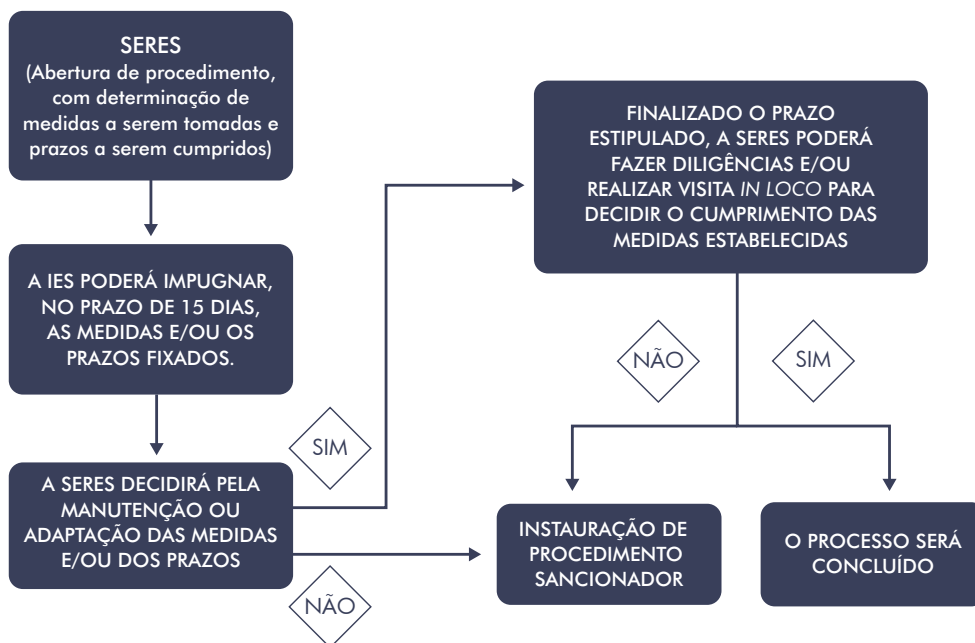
SERES
(Abertura de procedimento, com determinação de medidas a serem tomadas e prazos a serem cumpridos)

A IES PODERÁ IMPUGNAR, NO PRAZO DE 15 DIAS, AS MEDIDAS E/OU OS PRAZOS FIXADOS.

A SERES DECIDIRÁ PELA MANUTENÇÃO OU ADAPTAÇÃO DAS MEDIDAS E/OU DOS PRAZOS

SIM

NÃO

FINALIZADO O PRAZO ESTIPULADO, A SERES PODERÁ FAZER DILIGÊNCIAS E/OU REALIZAR VISITA IN LOCO PARA DECIDIR O CUMPRIMENTO DAS MEDIDAS ESTABELECIDAS

NÃO

SIM

INSTAURAÇÃO DE PROCEDIMENTO SANCIONADOR

O PROCESSO SERÁ CONCLUÍDO